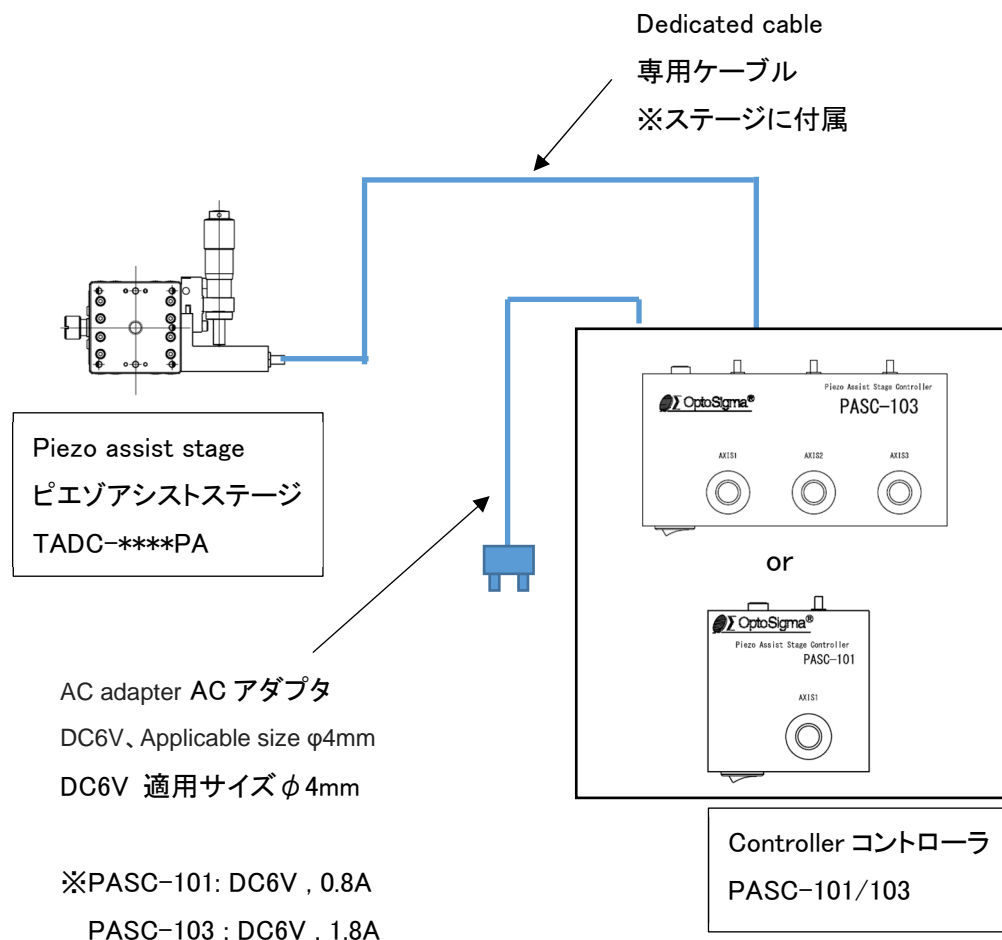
Dedicated cable
専用ケーブル
※ステージに付属

Piezo assist stage
ピエゾアシストステージ
TADC-****PA

OptoSigma®
Piezo Assist Stage Controller
PASC-103
AXIS1 AXIS2 AXIS3

or

OptoSigma®
Piezo Assist Stage Controller
PASC-101
AXIS1

AC adapter AC アダプタ
DC6V、Applicable size φ4mm
DC6V 適用サイズ$\phi$4mm

※PASC-101: DC6V , 0.8A
PASC-103 : DC6V , 1.8A

Controller コントローラ
PASC-101/103